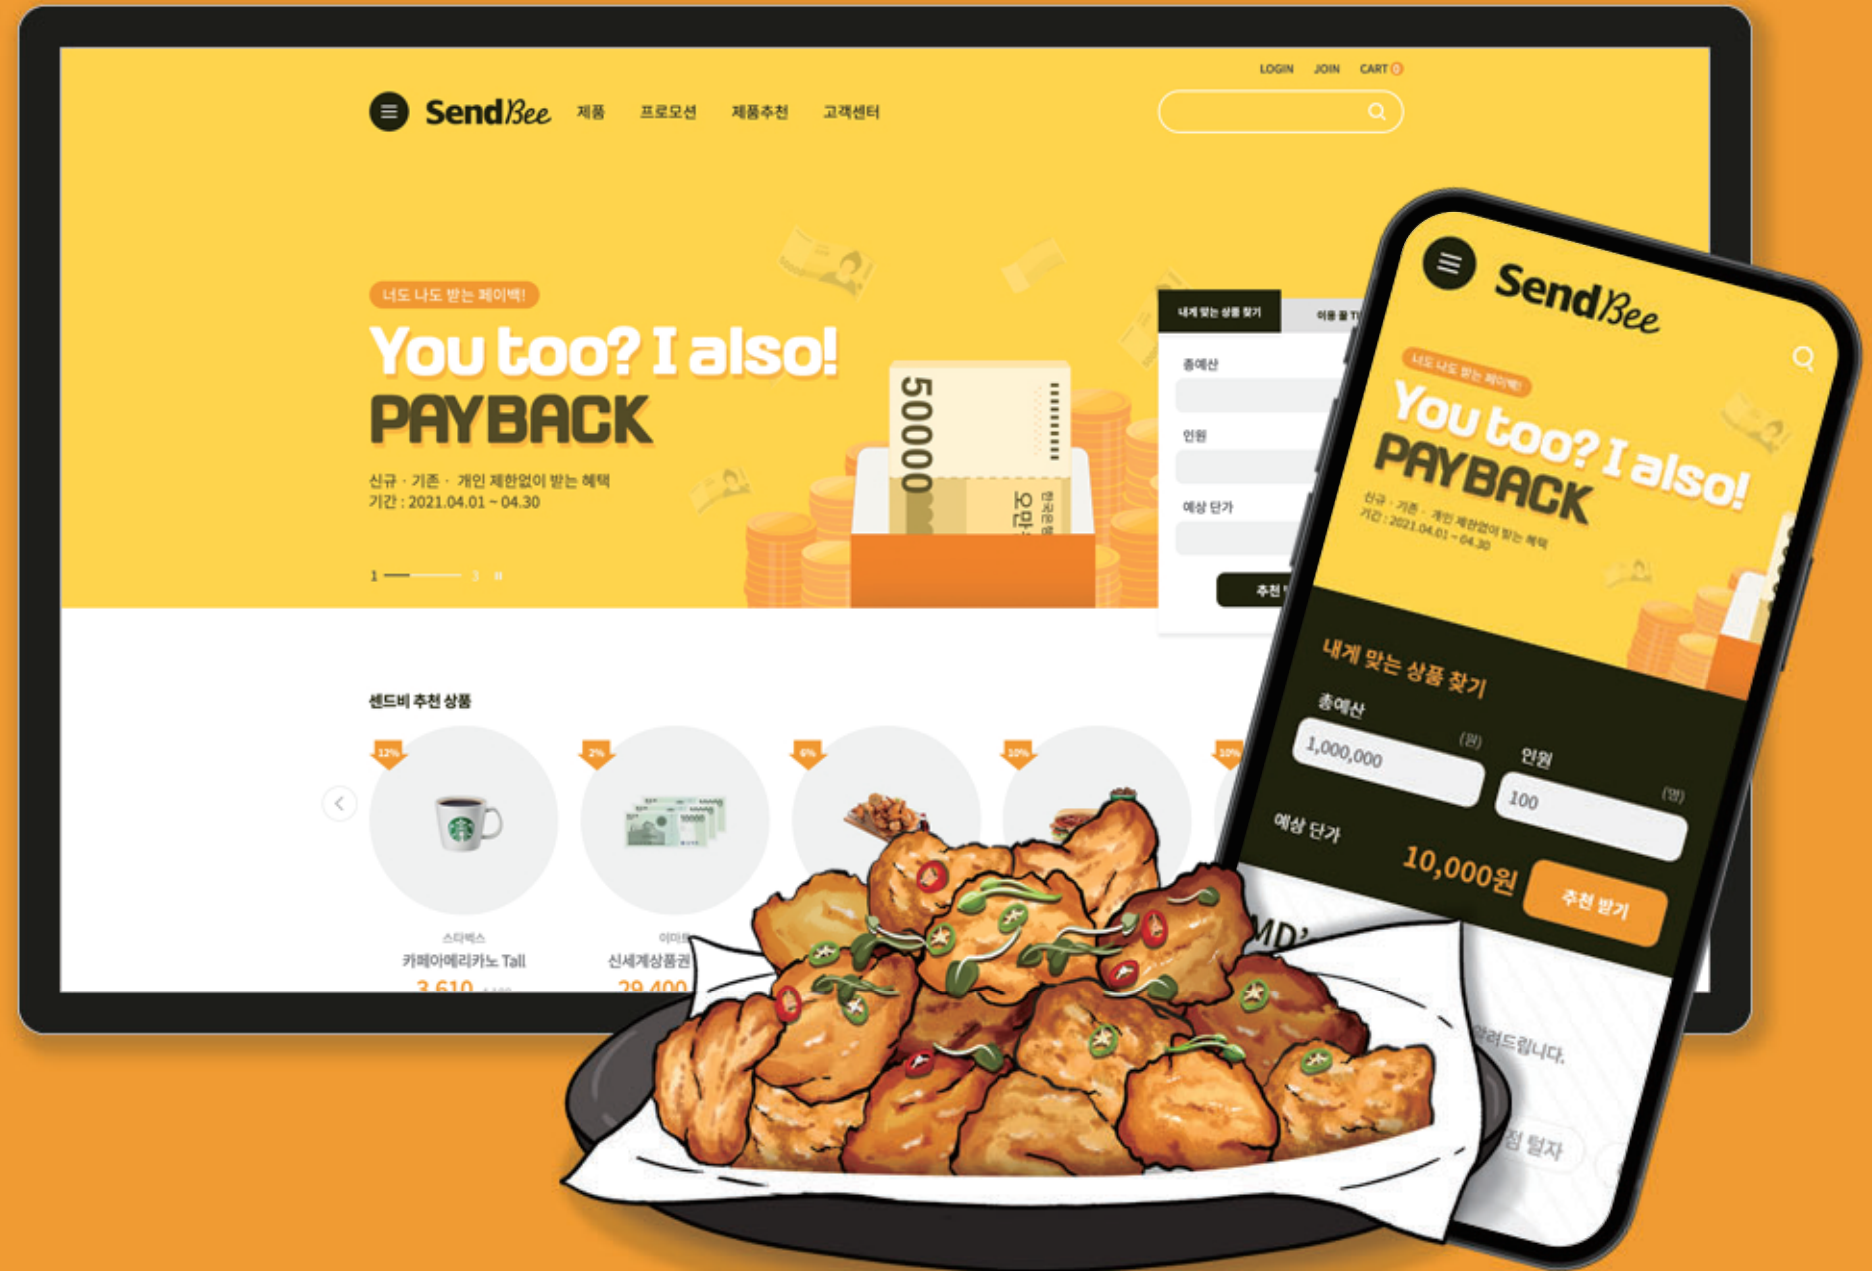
LOGIN JOIN CART 0

SendBee 제품 프로모션 제품추천 고객센터

너도 나도 받는 페이백!
You too? I also!
PAYBACK
신규 · 기존 · 개인 제한없이 받는 혜택
기간 : 2021.04.01 ~ 04.30

1 3 II

50000

내게 맞는 상품 찾기 이용 꿀 T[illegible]
총예산
인원
예상 단가
추천 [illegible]

센드비 추천 상품

12% 2% 6% 10% 10%

스타벅스
카페아메리카노 Tall
3,610

이마트
신세계상품권
29,400

SendBee

너도 나도 받는 페이백!
You too? I also!
PAYBACK
신규 · 기존 · 개인 제한없이 받는 혜택
기간 : 2021.04.01 ~ 04.30

내게 맞는 상품 찾기
총예산
1,000,000 (원)
인원
100 (명)
예상 단가
10,000원
추천 받기

MD'
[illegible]알려드립니다.
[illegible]점 털자